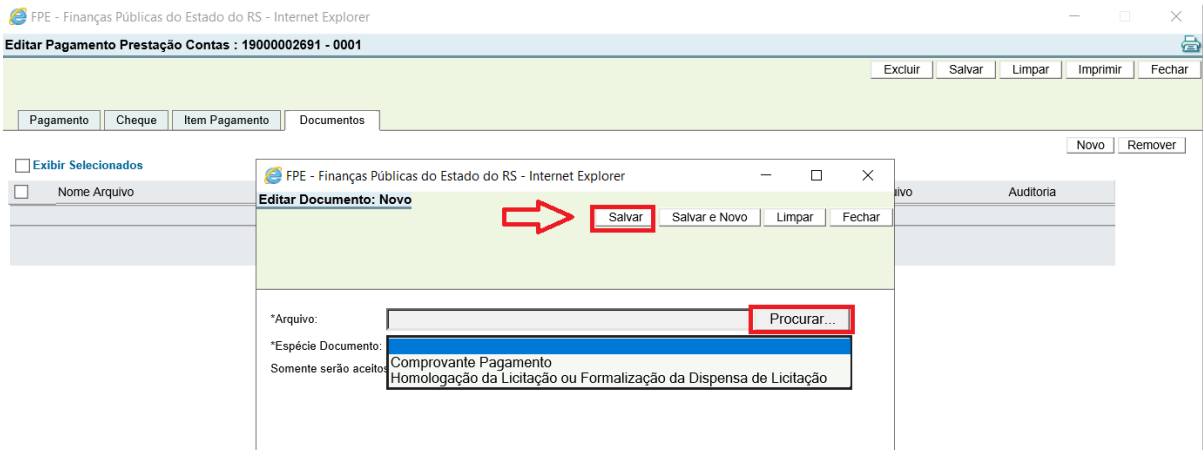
FPE - Finanças Públicas do Estado do RS - Internet Explorer

Editar Pagamento Prestação Contas : 19000002691 - 0001

Excluir | Salvar | Limpar | Imprimir | Fechar

Pagamento | Cheque | Item Pagamento | Documentos

Novo | Remover

Exibir Selecionados

Nome Arquivo

uivo

Auditoria

FPE - Finanças Públicas do Estado do RS - Internet Explorer

Editar Documento: Novo

Salvar | Salvar e Novo | Limpar | Fechar

*Arquivo:

Procurar...

*Espécie Documento:

Comprovante Pagamento
Homologação da Licitação ou Formalização da Dispensa de Licitação

Somente serão aceitos